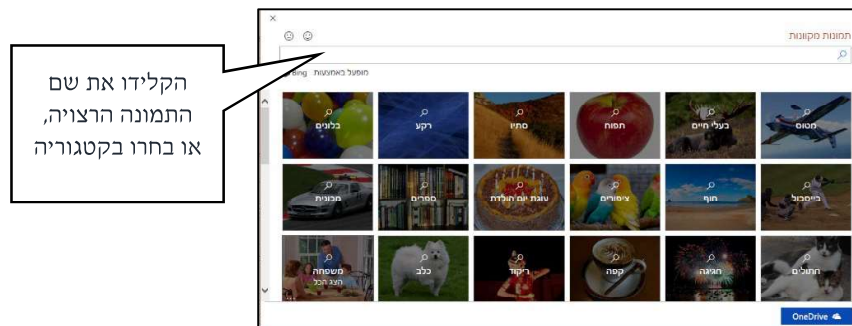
הקלידו את שם התמונה הרצויה, או בחרו בקטגוריה

×

תמונות מקוונות

מופעל באמצעות Bing

מטוס
בעלי חיים
תפוח
סתיו
רקע
בלונים

בייסבול
חוף
ציפורים
עוגת יום הולדת
ספרים
מכוניות

חתולים
חגיגה
קפה
ריקוד
כלב
משפחה
הצג הכל

OneDrive